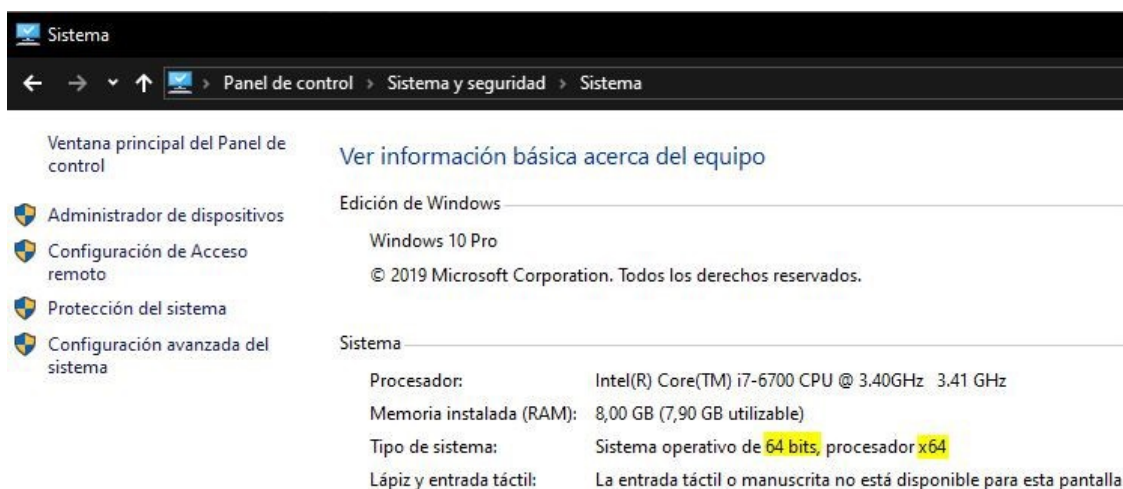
Sistema

Panel de control › Sistema y seguridad › Sistema

Ventana principal del Panel de control

Administrador de dispositivos

Configuración de Acceso remoto

Protección del sistema

Configuración avanzada del sistema

Ver información básica acerca del equipo

Edición de Windows

Windows 10 Pro

© 2019 Microsoft Corporation. Todos los derechos reservados.

Sistema

| | |
|---|---|
| Procesador: | Intel(R) Core(TM) i7-6700 CPU @ 3.40GHz 3.41 GHz |
| Memoria instalada (RAM): | 8,00 GB (7,90 GB utilizable) |
| Tipo de sistema: | Sistema operativo de 64 bits, procesador x64 |
| Lápiz y entrada táctil: | La entrada táctil o manuscrita no está disponible para esta pantalla |